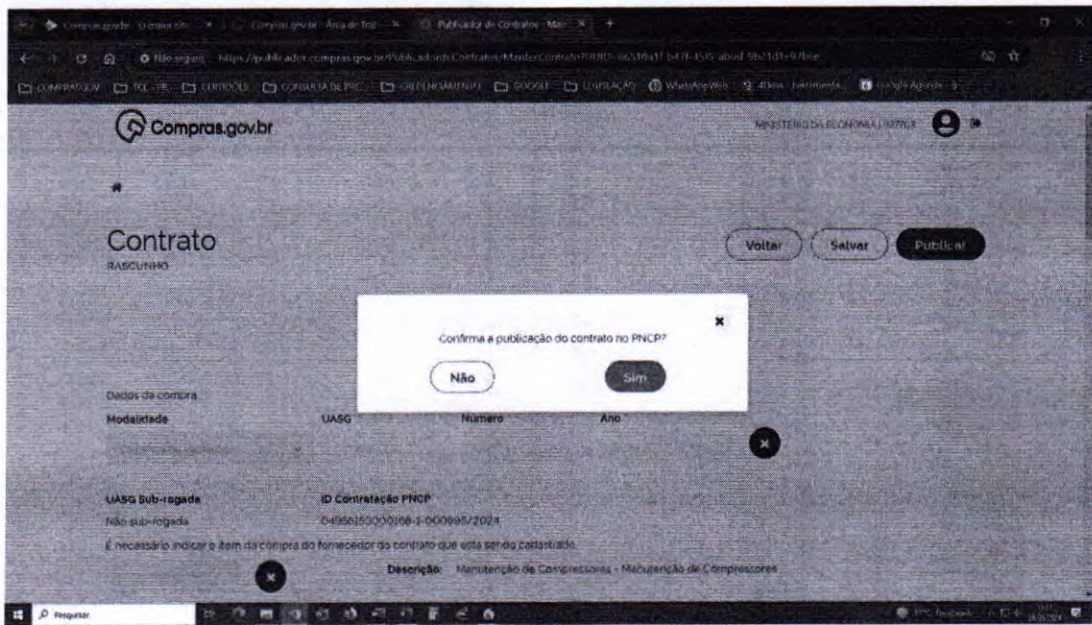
Compras.gov.br | Contratos.gov.br · Área de Trab | Publicador de Contratos · Man

Não seguro https://publicador.compras.gov.br/Publicador/#/Contratos/ManterContrato/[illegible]

COMPRASGOV TCL - PE CONTROLES CONSULTA DE PSC ORDENAMENTO GOOGLE LICITAÇÃO WhatsApp Web 40ms - Ferramenta Google Agenda

Compras.gov.br

MINISTERIO DA ECONOMIA | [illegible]

Contrato
RASCUNHO

Voltar Salvar Publicar

Confirma a publicação do contrato no PNCP?

Não Sim

Dados da compra
Modalidade UASG Número Ano

UASG Sub-rogada ID Contratação PNCP
Não sub-rogada 04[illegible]000168-1-000096/2024

É necessário indicar o item da compra do fornecedor do contrato que está sendo cadastrado.

Descrição: Manutenção de Compressores - Manutenção de Compressores

Pesquisar